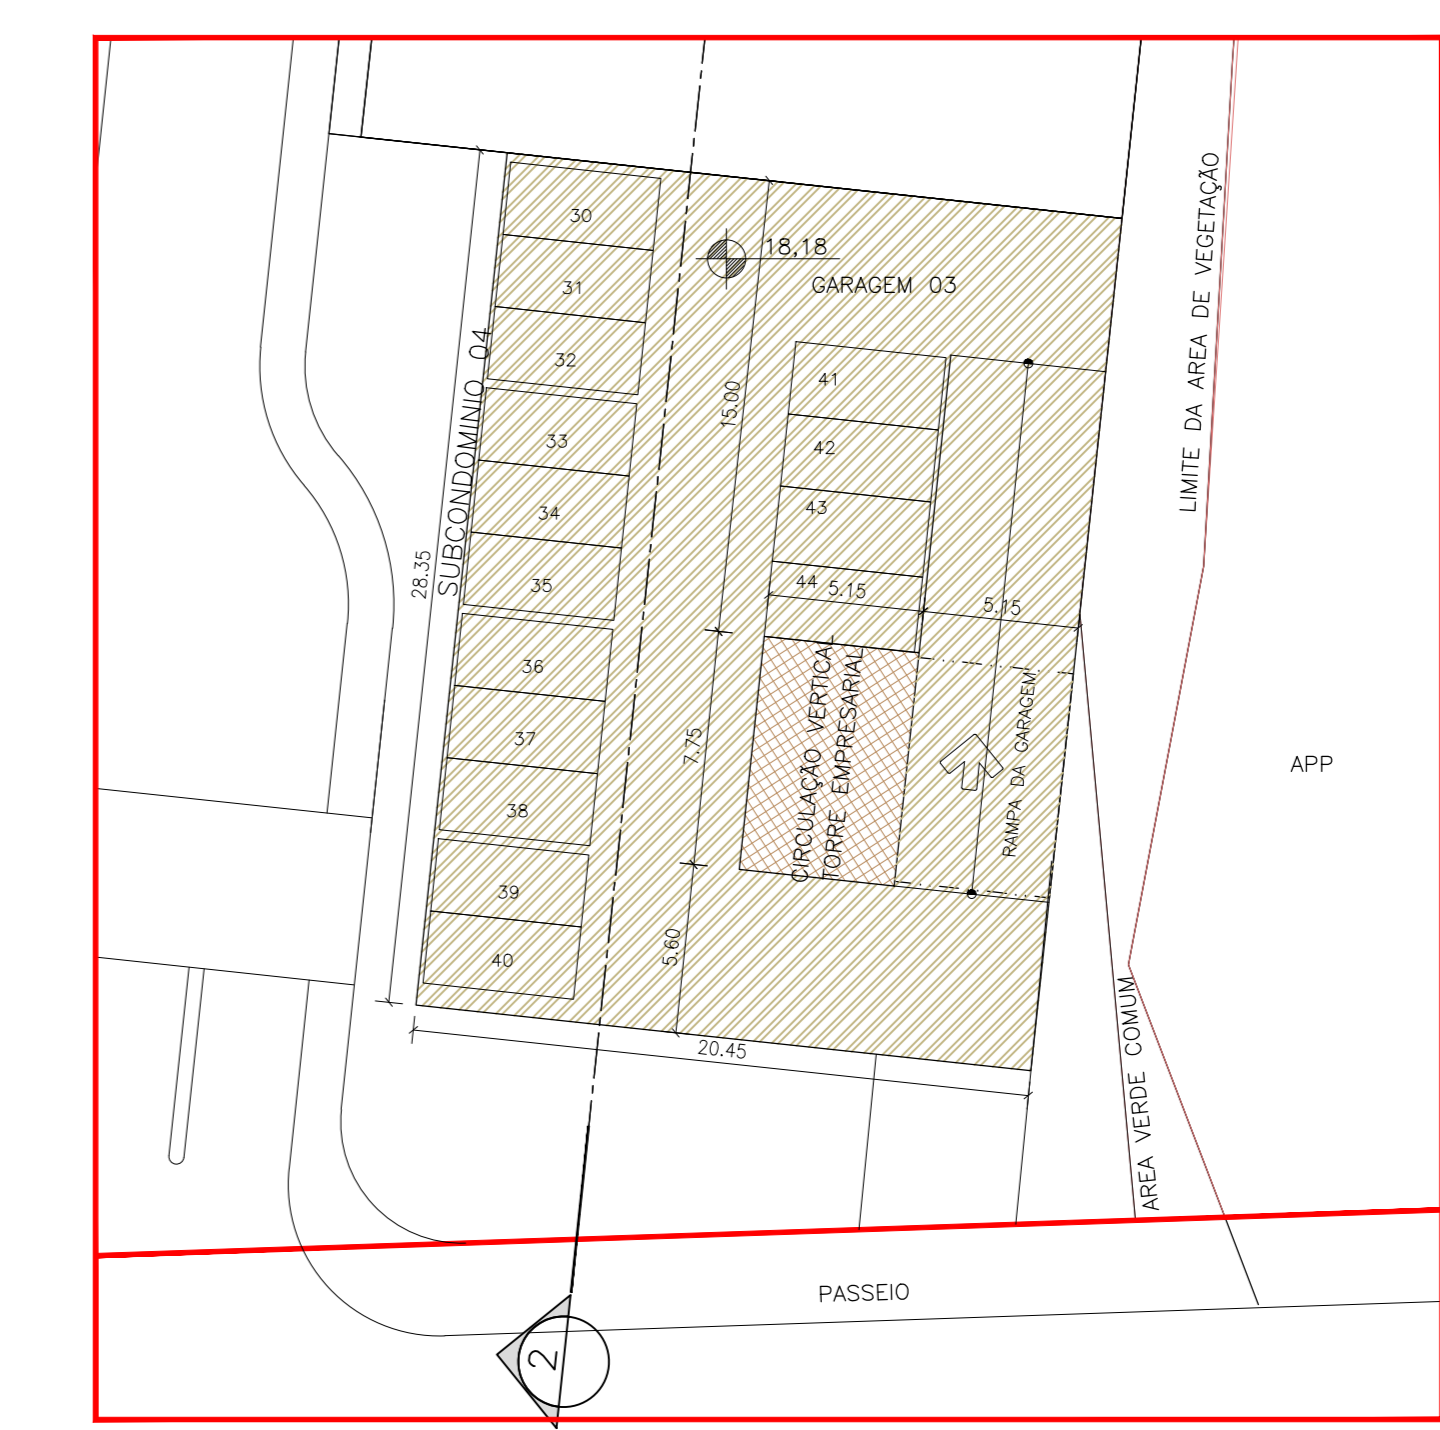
30
31
32
33
34
35
36
37
38
39
40
18,18
GARAGEM 03
41
42
43
44
5.15
5.15
15.00
7.75
5.60
28.35
SUBCONDOMINIO 04
CIRCULAÇÃO VERTICAL TORRE EMPRESARIAL
RAMPA DA GARAGEM
LIMITE DA AREA DE VEGETAÇÃO
APP
20.45
AREA VERDE COMUM
PASSEIO
2